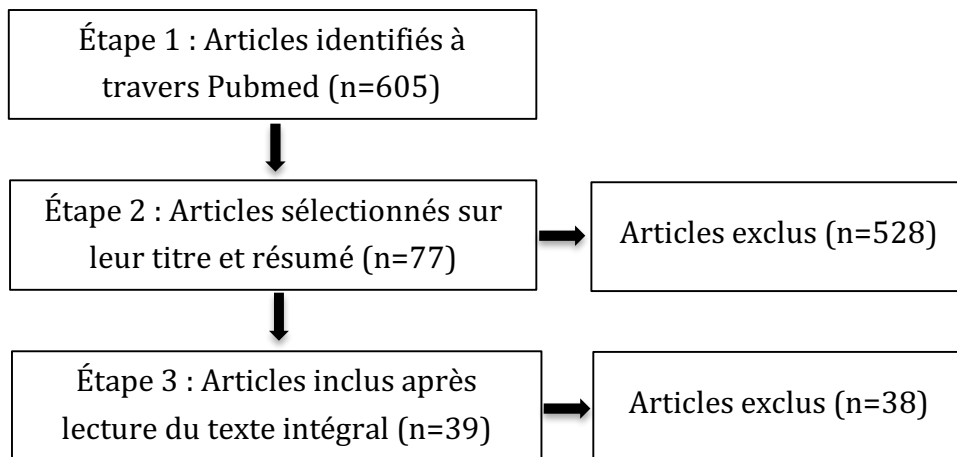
Étape 1 : Articles identifiés à travers Pubmed (n=605)

Étape 2 : Articles sélectionnés sur leur titre et résumé (n=77)

Articles exclus (n=528)

Étape 3 : Articles inclus après lecture du texte intégral (n=39)

Articles exclus (n=38)